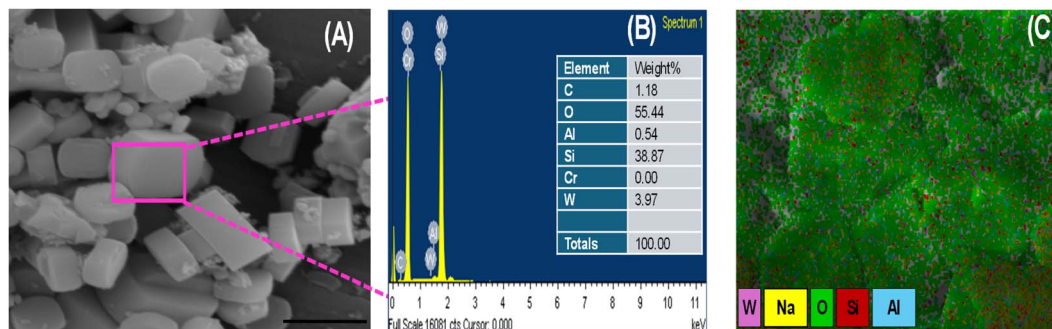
(A)

(B) Spectrum 1

O
Cr
W
Si
Al
W
C

| Element | Weight% |
|---|---|
| C | 1.18 |
| O | 55.44 |
| Al | 0.54 |
| Si | 38.87 |
| Cr | 0.00 |
| W | 3.97 |
| | |
| Totals | 100.00 |

0 1 2 3 4 5 6 7 8 9 10 11

Full Scale 16081 cts Cursor: 0.000 keV

(C

W Na O Si Al